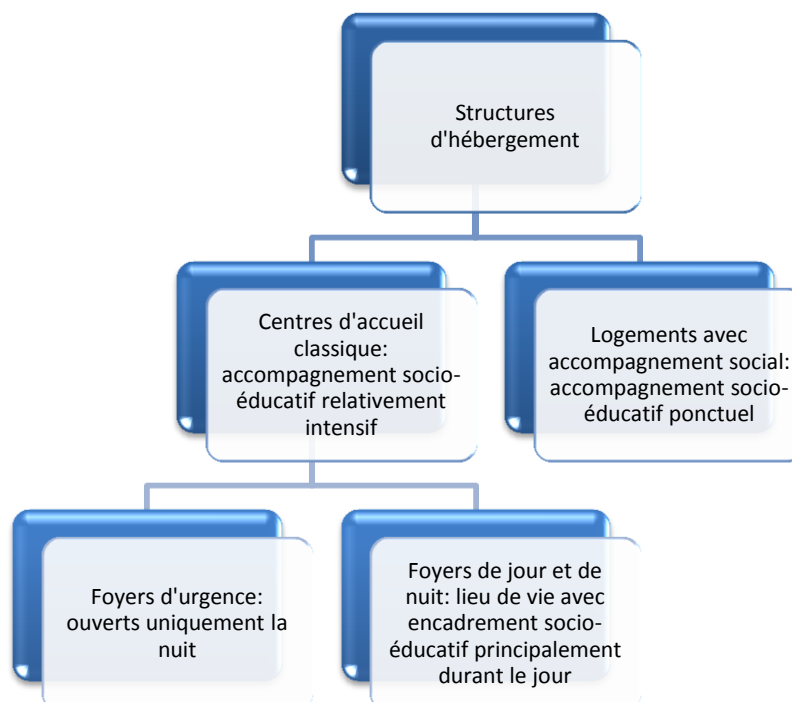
Structures d'hébergement

Centres d'accueil classique: accompagnement socio-éducatif relativement intensif

Logements avec accompagnement social: accompagnement socio-éducatif ponctuel

Foyers d'urgence: ouverts uniquement la nuit

Foyers de jour et de nuit: lieu de vie avec encadrement socio-éducatif principalement durant le jour